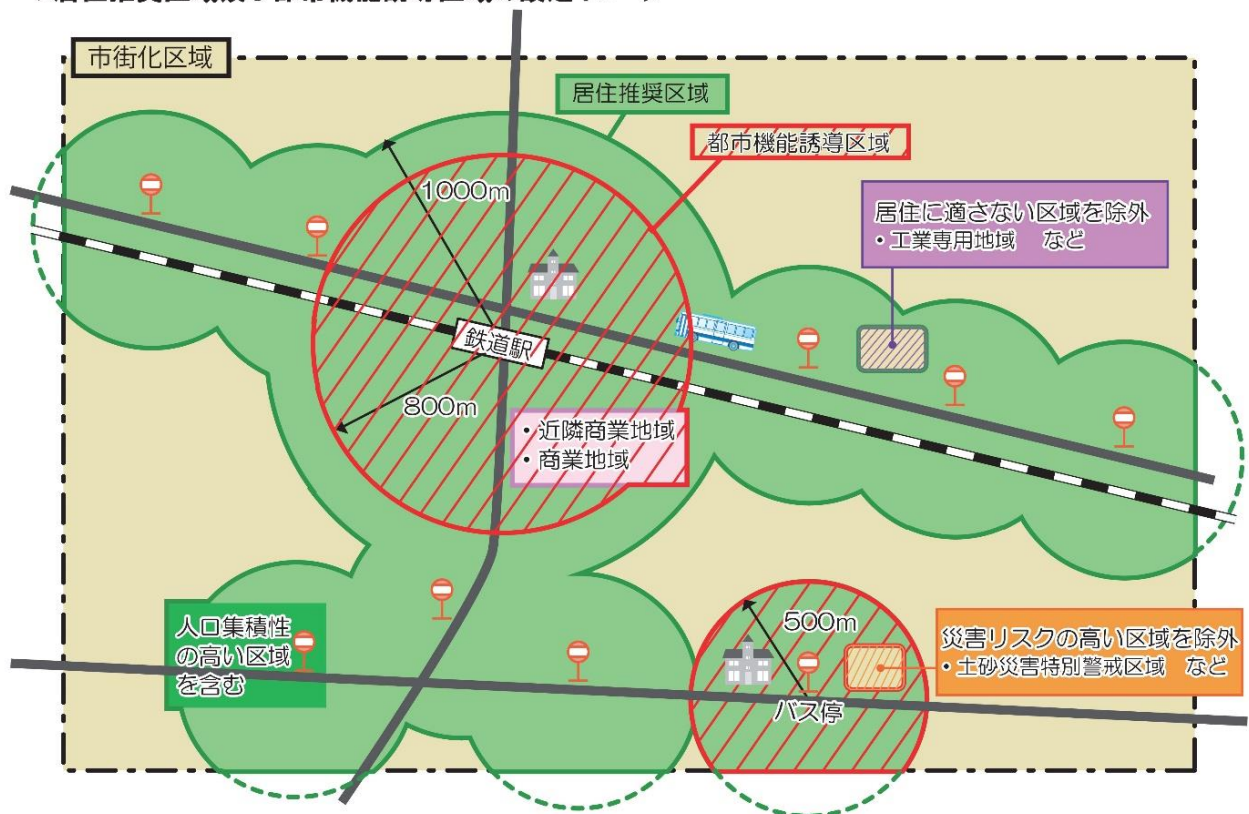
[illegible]

市街化区域

居住推奨区域

都市機能誘導区域

1000m

居住に適さない区域を除外
• 工業専用地域　など

鉄道駅

800m

• 近隣商業地域
• 商業地域

500m

人口集積性の高い区域を含む

災害リスクの高い区域を除外
• 土砂災害特別警戒区域　など

バス停